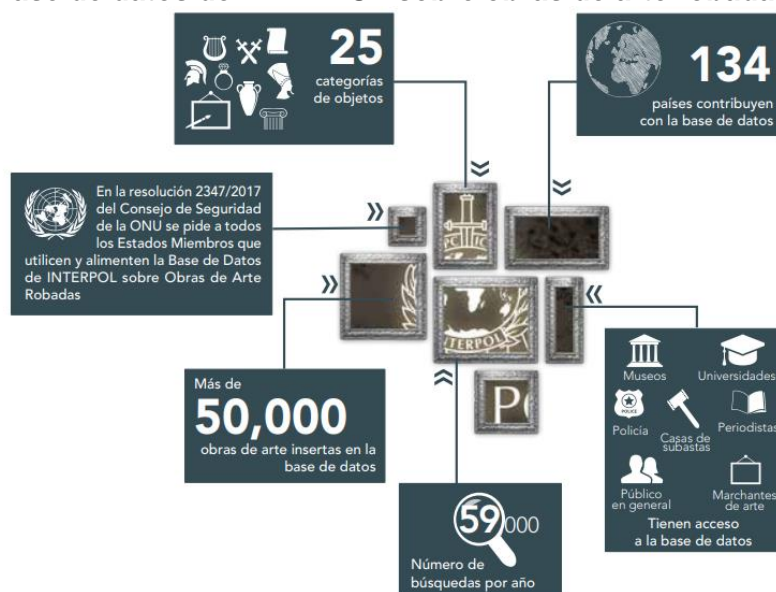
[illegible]

25
categorías de objetos

134
países contribuyen con la base de datos

En la resolución 2347/2017 del Consejo de Seguridad de la ONU se pide a todos los Estados Miembros que utilicen y alimenten la Base de Datos de INTERPOL sobre Obras de Arte Robadas

PCIIIC

INTERPOL

P

Más de
50,000
obras de arte insertas en la base de datos

59,000
Número de búsquedas por año

Museos
Universidades
POLICE
Policía
Casas de subastas
Periodistas
Público en general
Marchantes de arte
Tienen acceso a la base de datos